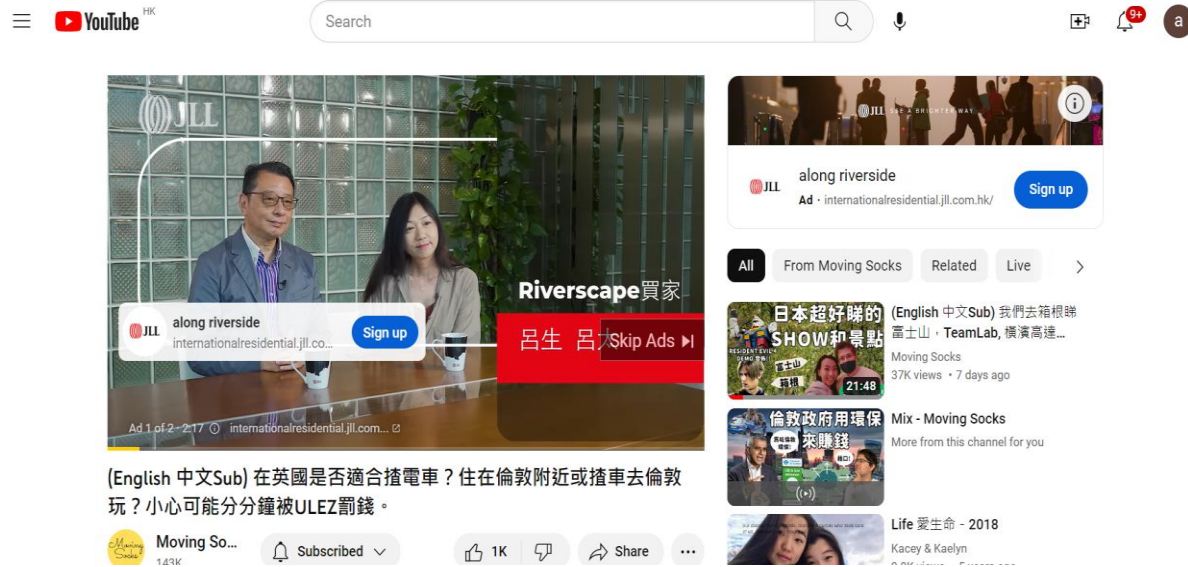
YouTube HK

Search

9+

a

JLL

Riverscape買家

呂生 呂太

Skip Ads

JLL along riverside internationalresidential.jll.co... Sign up

Ad 1 of 2 · 2:17 ⓘ internationalresidential.jll.com...

(English 中文Sub) 在英國是否適合揸電車？住在倫敦附近或揸車去倫敦玩？小心可能分分鐘被ULEZ罰錢。

Moving Socks

Moving So...

143K

Subscribed

1K

Share

JLL SEE A BRIGHTER WAY

JLL along riverside

Ad · internationalresidential.jll.com.hk/

Sign up

All

From Moving Socks

Related

Live

日本超好睇的SHOW和景點

富士山 箱根

21:48

(English 中文Sub) 我們去箱根睇富士山，TeamLab, 橫濱高速...

Moving Socks

37K views · 7 days ago

倫敦政府用環保來賺錢

Mix - Moving Socks

More from this channel for you

Life 愛生命 - 2018

Kacey & Kaelyn

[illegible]